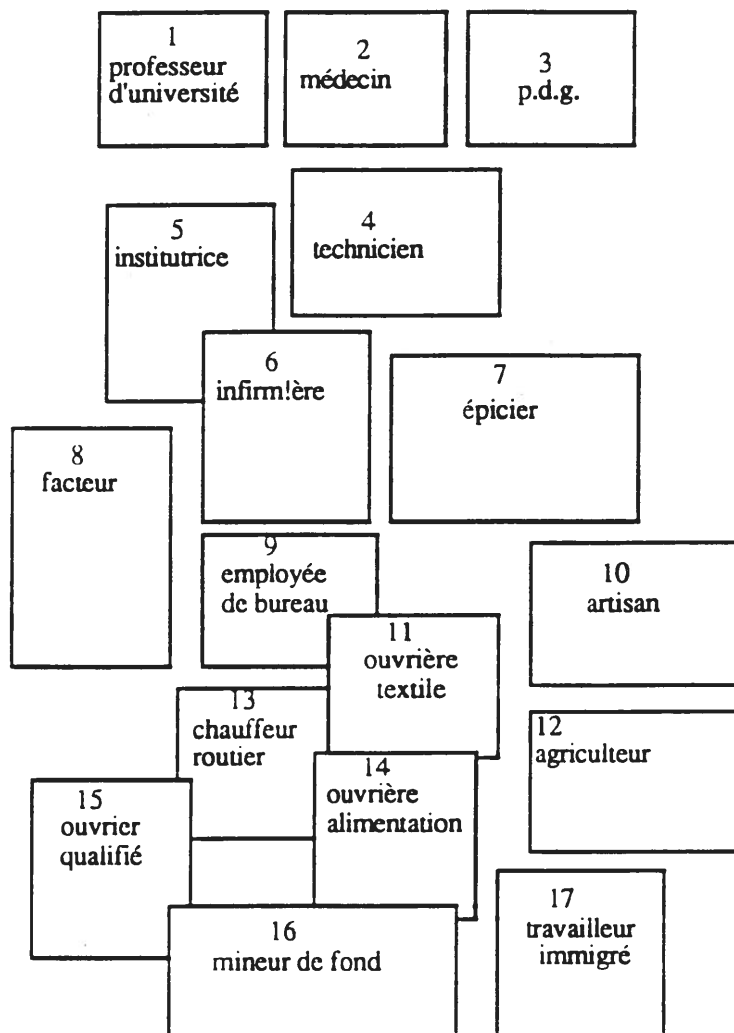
1
professeur d'université

2
médecin

3
p.d.g.

5
institutrice

4
technicien

6
infirm!ère

7
épicier

8
facteur

9
employée de bureau

10
artisan

11
ouvrière textile

13
chauffeur routier

12
agriculteur

14
ouvrière alimentation

15
ouvrier qualifié

16
mineur de fond

17
travailleur immigré